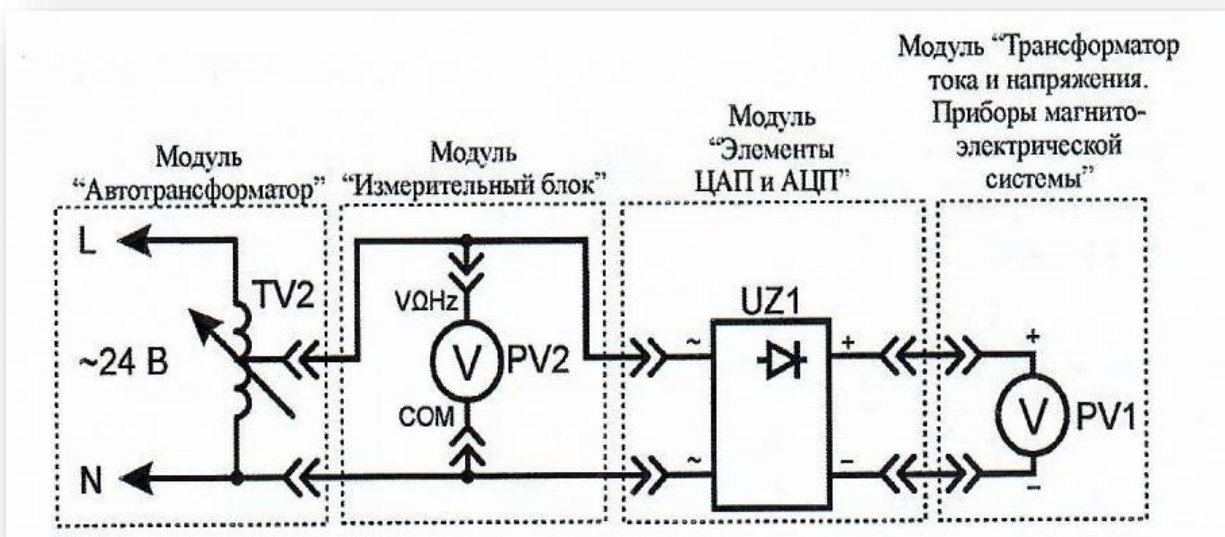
Модуль "Автотрансформатор"

Модуль "Измерительный блок"

Модуль "Элементы ЦАП и АЦП"

Модуль "Трансформатор тока и напряжения. Приборы магнитоэлектрической системы"

L

TV2

~24 В

N

VΩHz

V

PV2

COM

~

~

UZ1

+

–

+

V

PV1

–